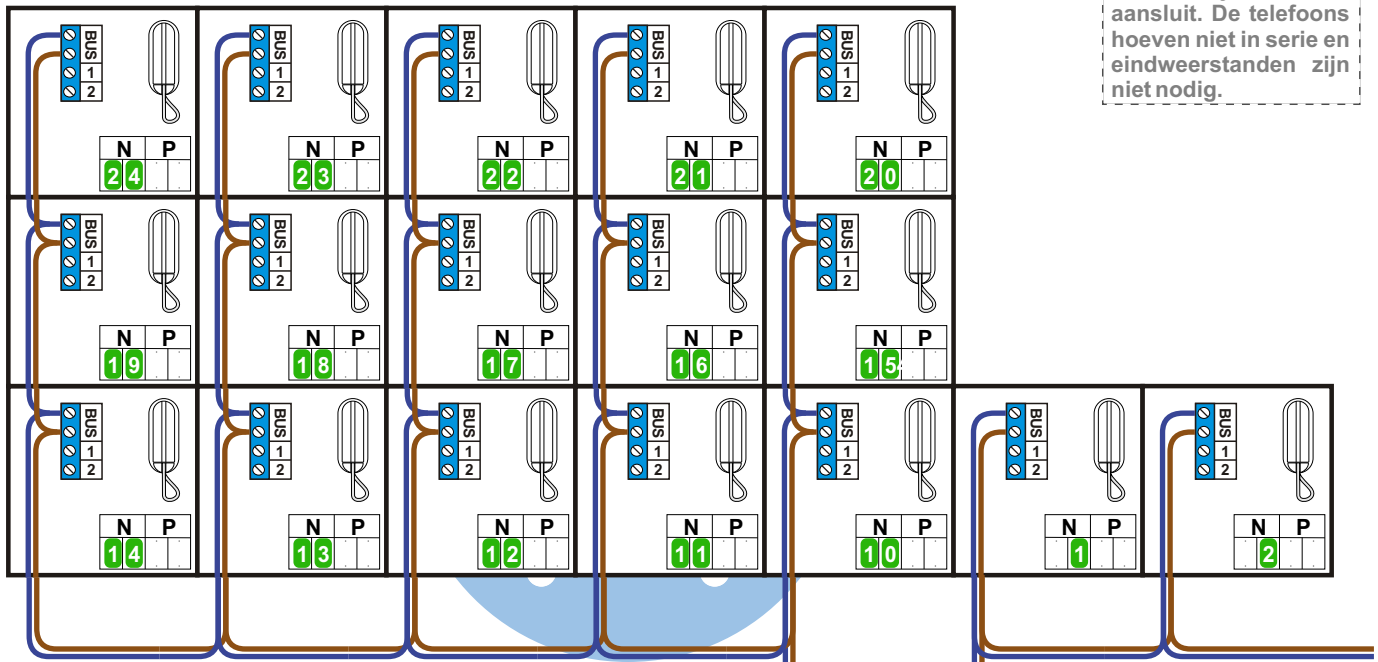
aansluit. De telefoons hoeven niet in serie en eindweerstanden zijn niet nodig.

BUS 1 2
N P
24

BUS 1 2
N P
23

BUS 1 2
N P
22

BUS 1 2
N P
21

BUS 1 2
N P
20

BUS 1 2
N P
19

BUS 1 2
N P
18

BUS 1 2
N P
17

BUS 1 2
N P
16

BUS 1 2
N P
15

BUS 1 2
N P
14

BUS 1 2
N P
13

BUS 1 2
N P
12

BUS 1 2
N P
11

BUS 1 2
N P
10

BUS 1 2
N P
1

BUS 1 2
N P
2